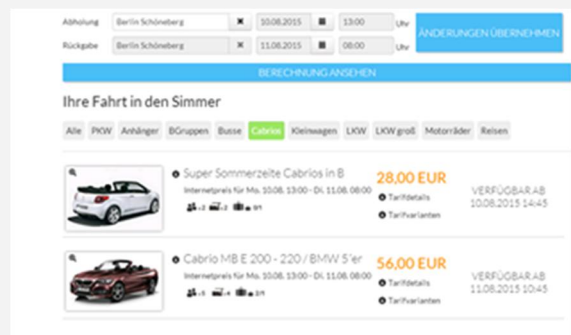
Abholung Berlin Schöneberg 10.08.2015 13:00 Uhr

Rückgabe Berlin Schöneberg 11.08.2015 08:00 Uhr

ÄNDERUNGEN ÜBERNEHMEN

BERECHNUNG ANSEHEN

Ihre Fahrt in den Simmer

Alle PKW Anhänger BGruppen Busse Cabrios Kleinwagen LKW LKW groß Motorräder Reisen

Super Sommerzeite Cabrios in B

Internetpreis für Mo. 10.08. 13:00 - Di. 11.08. 08:00

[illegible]

28,00 EUR

Tarifdetails

Tarifvarianten

VERFÜGBAR AB 10.08.2015 14:45

Cabrio MB E 200 - 220 / BMW 5'er

Internetpreis für Mo. 10.08. 13:00 - Di. 11.08. 08:00

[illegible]

56,00 EUR

Tarifdetails

Tarifvarianten

VERFÜGBAR AB 11.08.2015 10:45